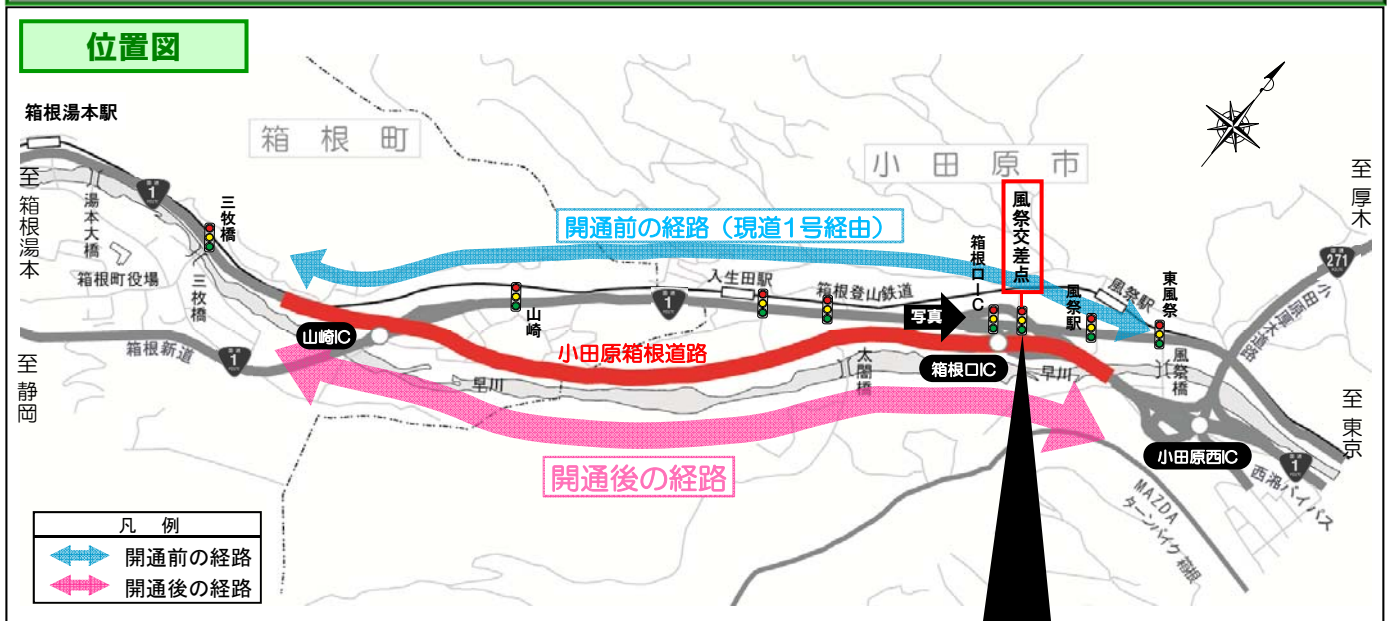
位置図

箱根湯本駅

箱根町

小田原市

至箱根湯本

至静岡

至厚木

至東京

湯本大橋

箱根町役場

三枚橋

三枚橋

1

1

1

1

271

開通前の経路（現道1号経由）

入生田駅

箱根登山鉄道

箱根口IC

風祭交差点

風祭駅

風祭駅

東風祭

小田原厚木道路

山崎

山崎IC

箱根新道

小田原箱根道路

写真

太閤橋

早川

早川

箱根口IC

風祭橋

小田原西IC

西湘バイパス

MAZDAターンパイク箱根

開通後の経路

| 凡　例 |
|---|
| 開通前の経路 |
| 開通後の経路 |